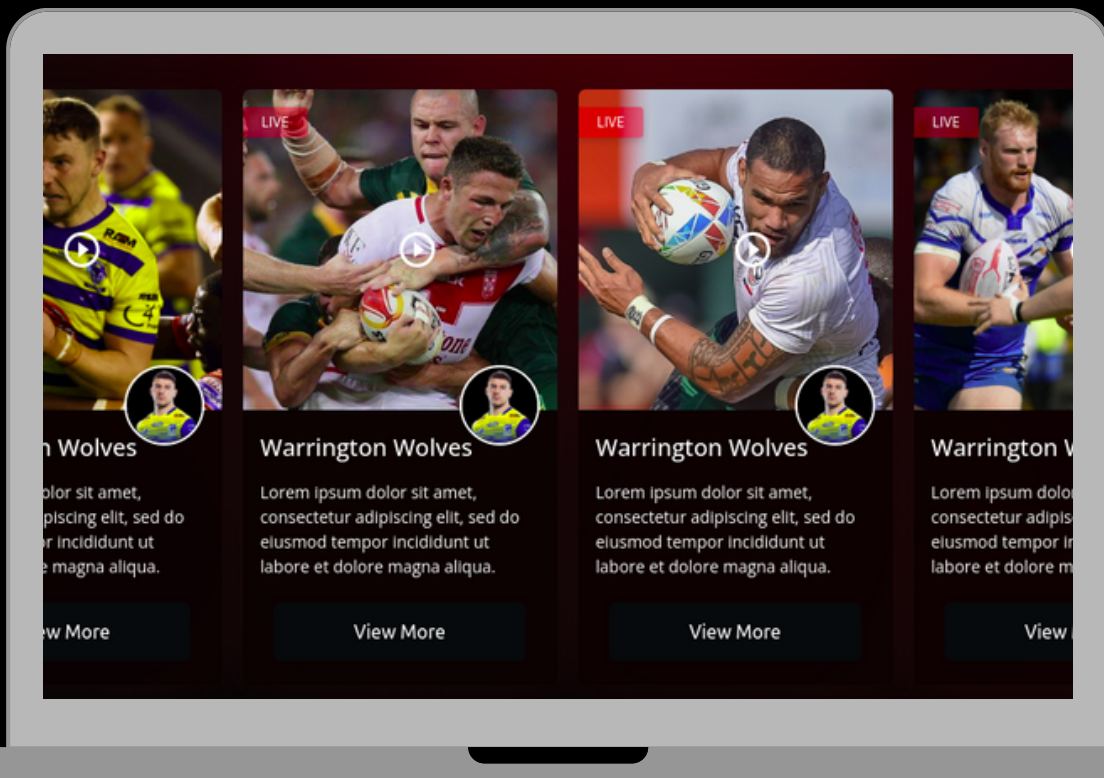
n Wolves

olor sit amet, piscing elit, sed do or incididunt ut e magna aliqua.

ew More

LIVE

Warrington Wolves

Lorem ipsum dolor sit amet, consectetur adipiscing elit, sed do eiusmod tempor incididunt ut labore et dolore magna aliqua.

View More

LIVE

Warrington Wolves

Lorem ipsum dolor sit amet, consectetur adipiscing elit, sed do eiusmod tempor incididunt ut labore et dolore magna aliqua.

View More

LIVE

Warrington W

Lorem ipsum dolor consectetur adipis eiusmod tempor in labore et dolore m

View